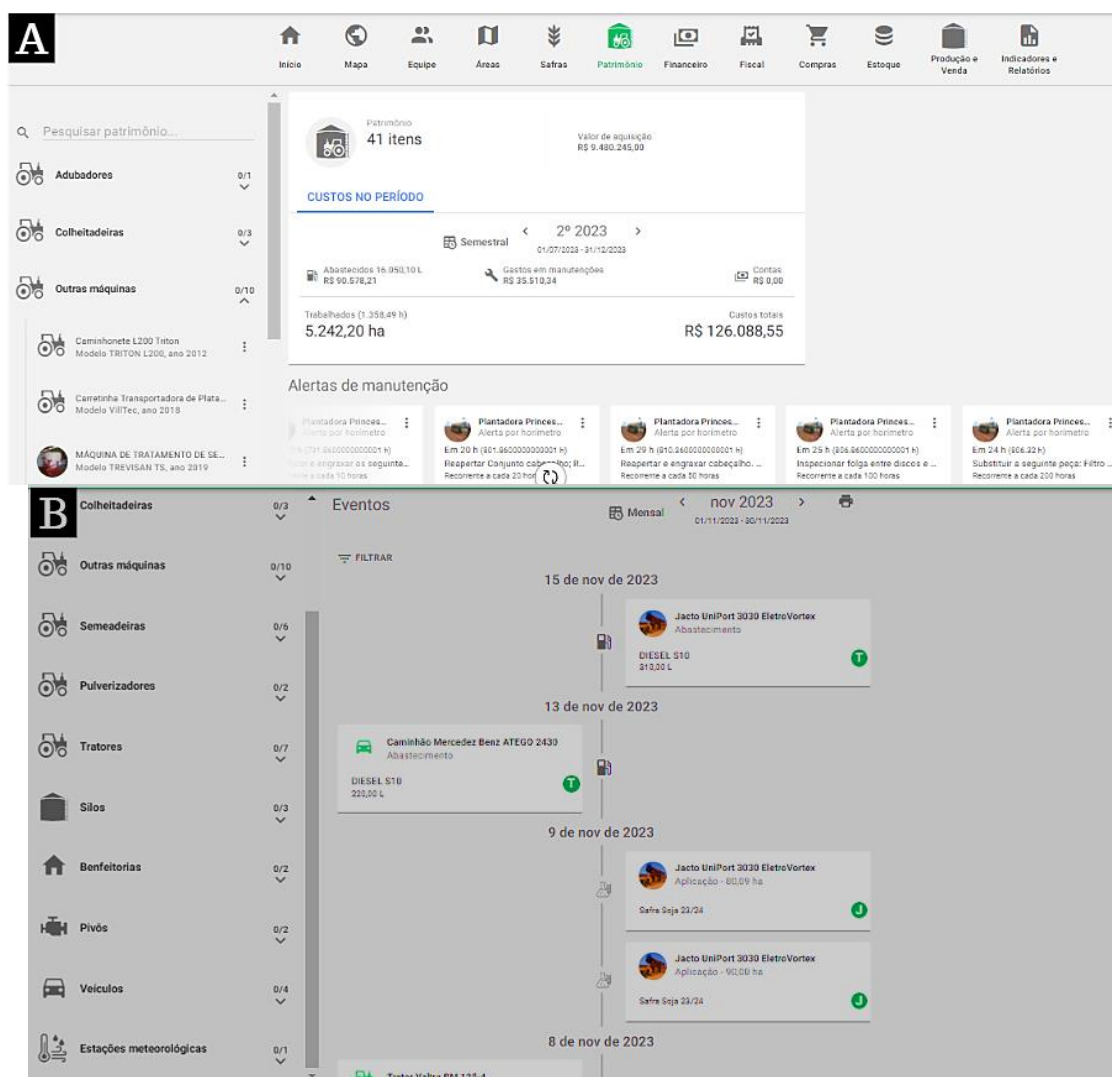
A

Início Mapa Equipe Áreas Safras Patrimônio Financeiro Fiscal Compras Estoque Produção e Venda Indicadores e Relatórios

Pesquisar patrimônio...

Adubadores 0/1

Colheitadeiras 0/3

Outras máquinas 0/10

Caminhonete L200 Triton
Modelo TRITON L200, ano 2012

Carretinha Transportadora de Plata...
Modelo VillTec, ano 2018

MÁQUINA DE TRATAMENTO DE SE...
Modelo TREVISAN TS, ano 2019

Patrimônio
41 itens

Valor de aquisição
R$ 9.480.245,00

CUSTOS NO PERÍODO

Semestral < 2º 2023 >
01/07/2023 - 31/12/2023

Abastecidos 16.050,10 L
R$ 90.578,21

Gastos em manutenções
R$ 35.510,34

Contas
R$ 0,00

Trabalhados (1.358,49 h)
5.242,20 ha

Custos totais
R$ 126.088,55

Alertas de manutenção

Plantadora Princes...
Alerta por horímetro
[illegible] (791.8600000000001 h)
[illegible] e engraxar os seguinte...
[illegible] a cada 10 horas

Plantadora Princes...
Alerta por horímetro
Em 20 h (801.8600000000001 h)
Reapertar Conjunto cabeçalho; R...
Recorrente a cada 20 hor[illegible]

Plantadora Princes...
Alerta por horímetro
Em 29 h (810.8600000000001 h)
Reapertar e engraxar cabeçalho. ...
Recorrente a cada 50 horas

Plantadora Princes...
Alerta por horímetro
Em 25 h (806.8600000000001 h)
Inspecionar folga entre discos e ...
Recorrente a cada 100 horas

Plantadora Princes...
Alerta por horímetro
Em 24 h (806.32 h)
Substituir a seguinte peça: Filtro ...
Recorrente a cada 200 horas

B

Colheitadeiras 0/3
Outras máquinas 0/10
Semeadeiras 0/6
Pulverizadores 0/2
Tratores 0/7
Silos 0/3
Benfeitorias 0/2
Pivôs 0/2
Veículos 0/4
Estações meteorológicas 0/1

Eventos

Mensal < nov 2023 >
01/11/2023 - 30/11/2023

FILTRAR

15 de nov de 2023

Jacto UniPort 3030 EletroVortex
Abastecimento
DIESEL S10
310,00 L
T

13 de nov de 2023

Caminhão Mercedez Benz ATEGO 2430
Abastecimento
DIESEL S10
220,00 L
T

9 de nov de 2023

Jacto UniPort 3030 EletroVortex
Aplicação - 80,09 ha
Safra Soja 23/24
J

Jacto UniPort 3030 EletroVortex
Aplicação - 90,08 ha
Safra Soja 23/24
J

8 de nov de 2023

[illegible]